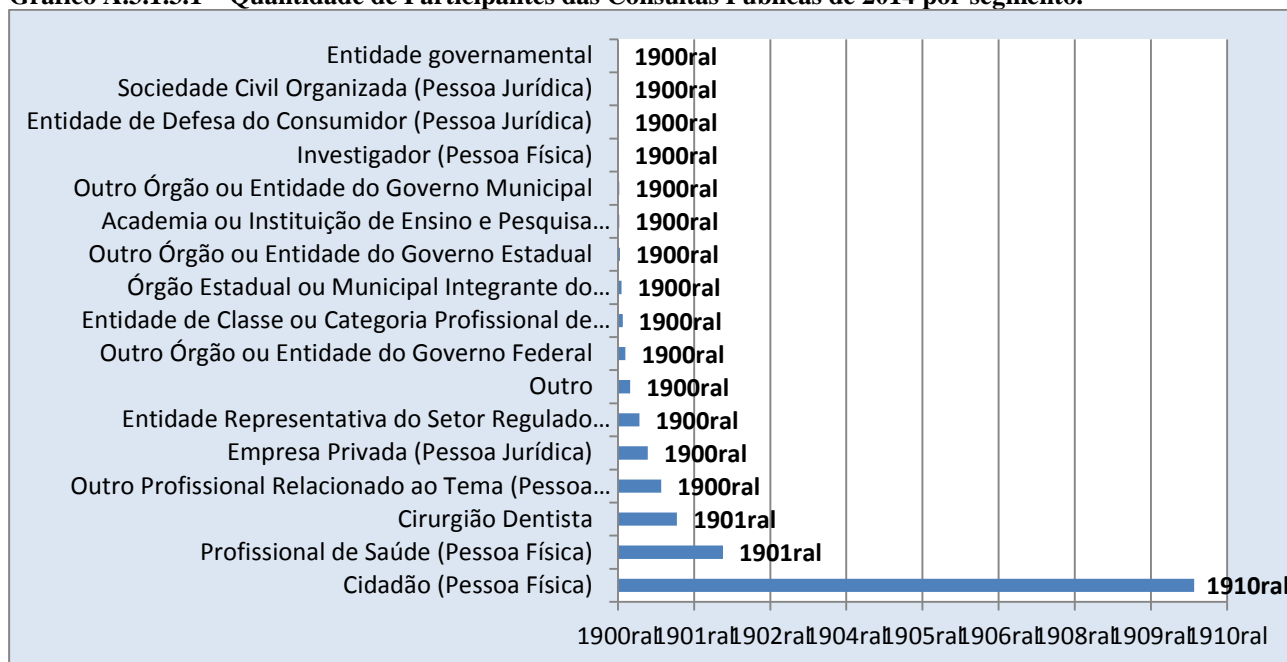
Gráfico A.5.1.3.1 – Quantidade de Participantes das Consultas Públicas de 2014 por segmento.

Entidade governamental 1900ral
Sociedade Civil Organizada (Pessoa Jurídica) 1900ral
Entidade de Defesa do Consumidor (Pessoa Jurídica) 1900ral
Investigador (Pessoa Física) 1900ral
Outro Órgão ou Entidade do Governo Municipal 1900ral
Academia ou Instituição de Ensino e Pesquisa… 1900ral
Outro Órgão ou Entidade do Governo Estadual 1900ral
Órgão Estadual ou Municipal Integrante do… 1900ral
Entidade de Classe ou Categoria Profissional de… 1900ral
Outro Órgão ou Entidade do Governo Federal 1900ral
Outro 1900ral
Entidade Representativa do Setor Regulado… 1900ral
Empresa Privada (Pessoa Jurídica) 1900ral
Outro Profissional Relacionado ao Tema (Pessoa… 1900ral
Cirurgião Dentista 1901ral
Profissional de Saúde (Pessoa Física) 1901ral
Cidadão (Pessoa Física) 1910ral

1900ral 1901ral 1902ral 1904ral 1905ral 1906ral 1908ral 1909ral 1910ral